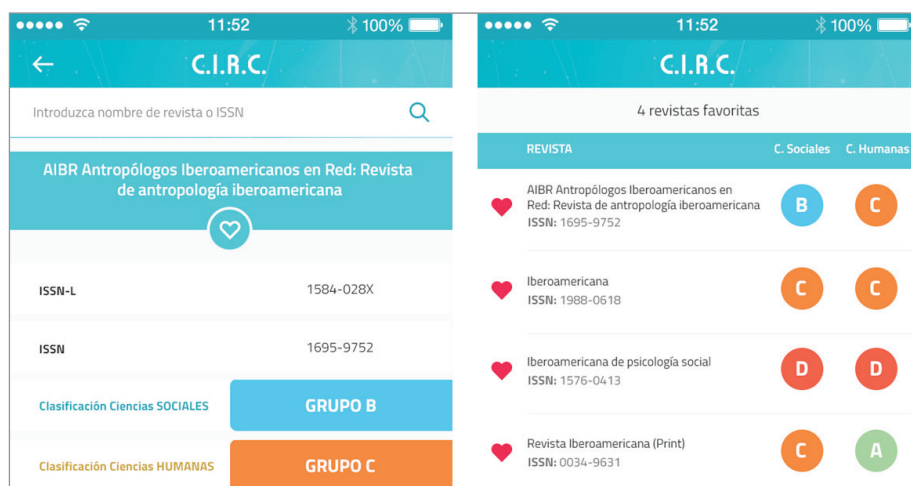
●●●●● 11:52 100%

C.I.R.C.

Introduzca nombre de revista o ISSN

AIBR Antropólogos Iberoamericanos en Red: Revista de antropología iberoamericana

| | |
|---|---|
| ISSN-L | 1584-028X |
| ISSN | 1695-9752 |
| Clasificación Ciencias SOCIALES | GRUPO B |
| Clasificación Ciencias HUMANAS | GRUPO C |

●●●●● 11:52 100%

C.I.R.C.

4 revistas favoritas

| REVISTA | C. Sociales | C. Humanas |
|---|---|---|
| AIBR Antropólogos Iberoamericanos en Red: Revista de antropología iberoamericana ISSN: 1695-9752 | B | C |
| Iberoamericana ISSN: 1988-0618 | C | C |
| Iberoamericana de psicología social ISSN: 1576-0413 | D | D |
| Revista Iberoamericana (Print) ISSN: 0034-9631 | C | A |